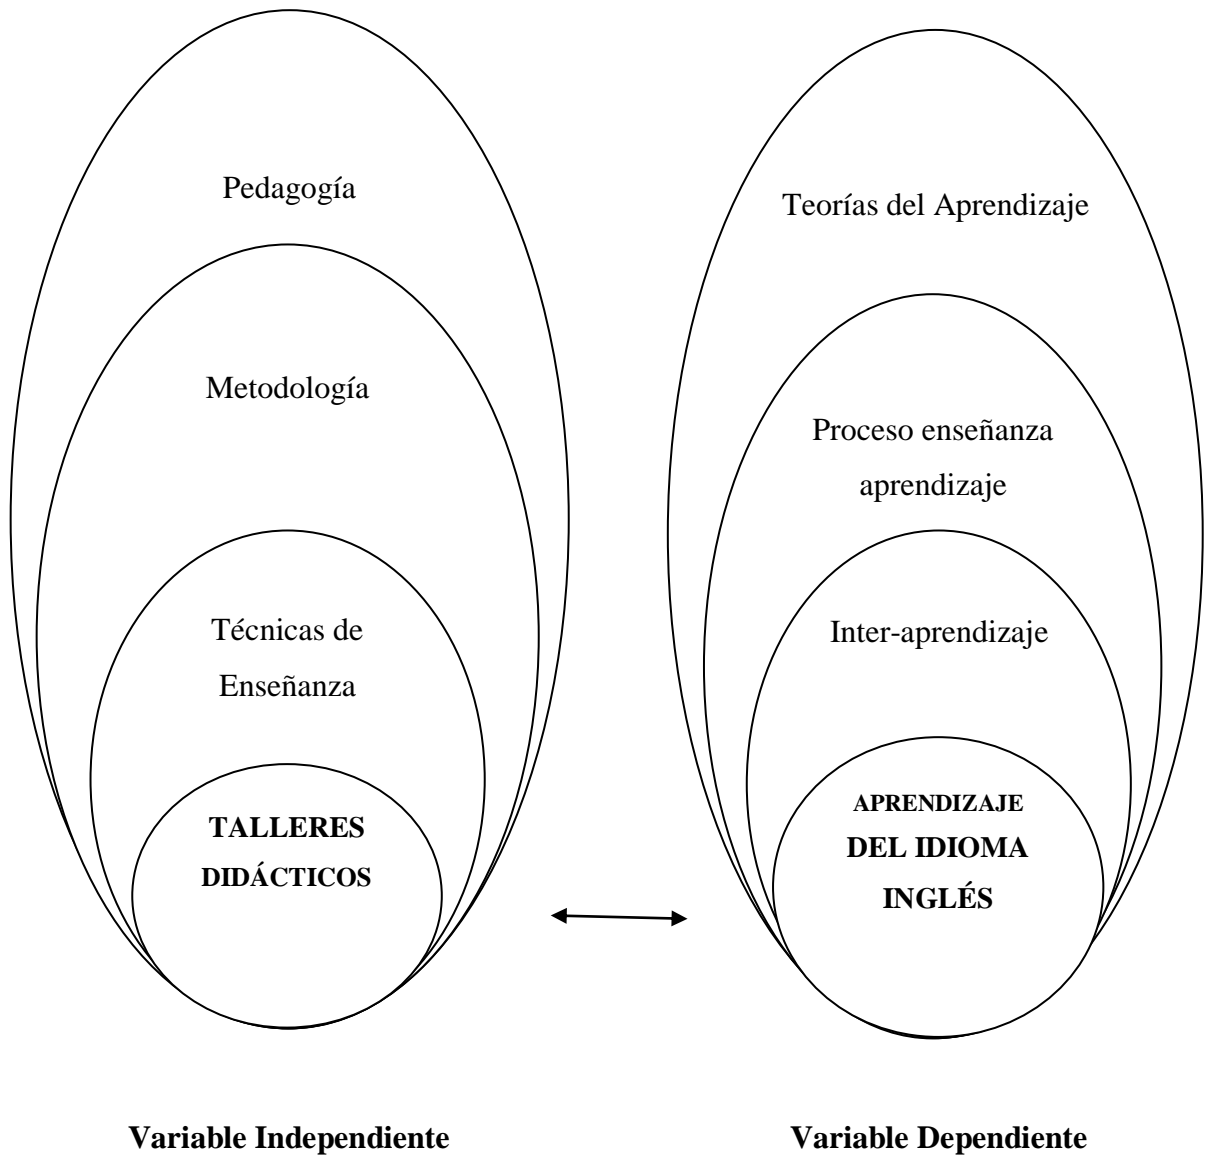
Pedagogía

Metodología

Técnicas de Enseñanza

TALLERES DIDÁCTICOS

Teorías del Aprendizaje

Proceso enseñanza aprendizaje

Inter-aprendizaje

APRENDIZAJE DEL IDIOMA INGLÉS

Variable Independiente

Variable Dependiente